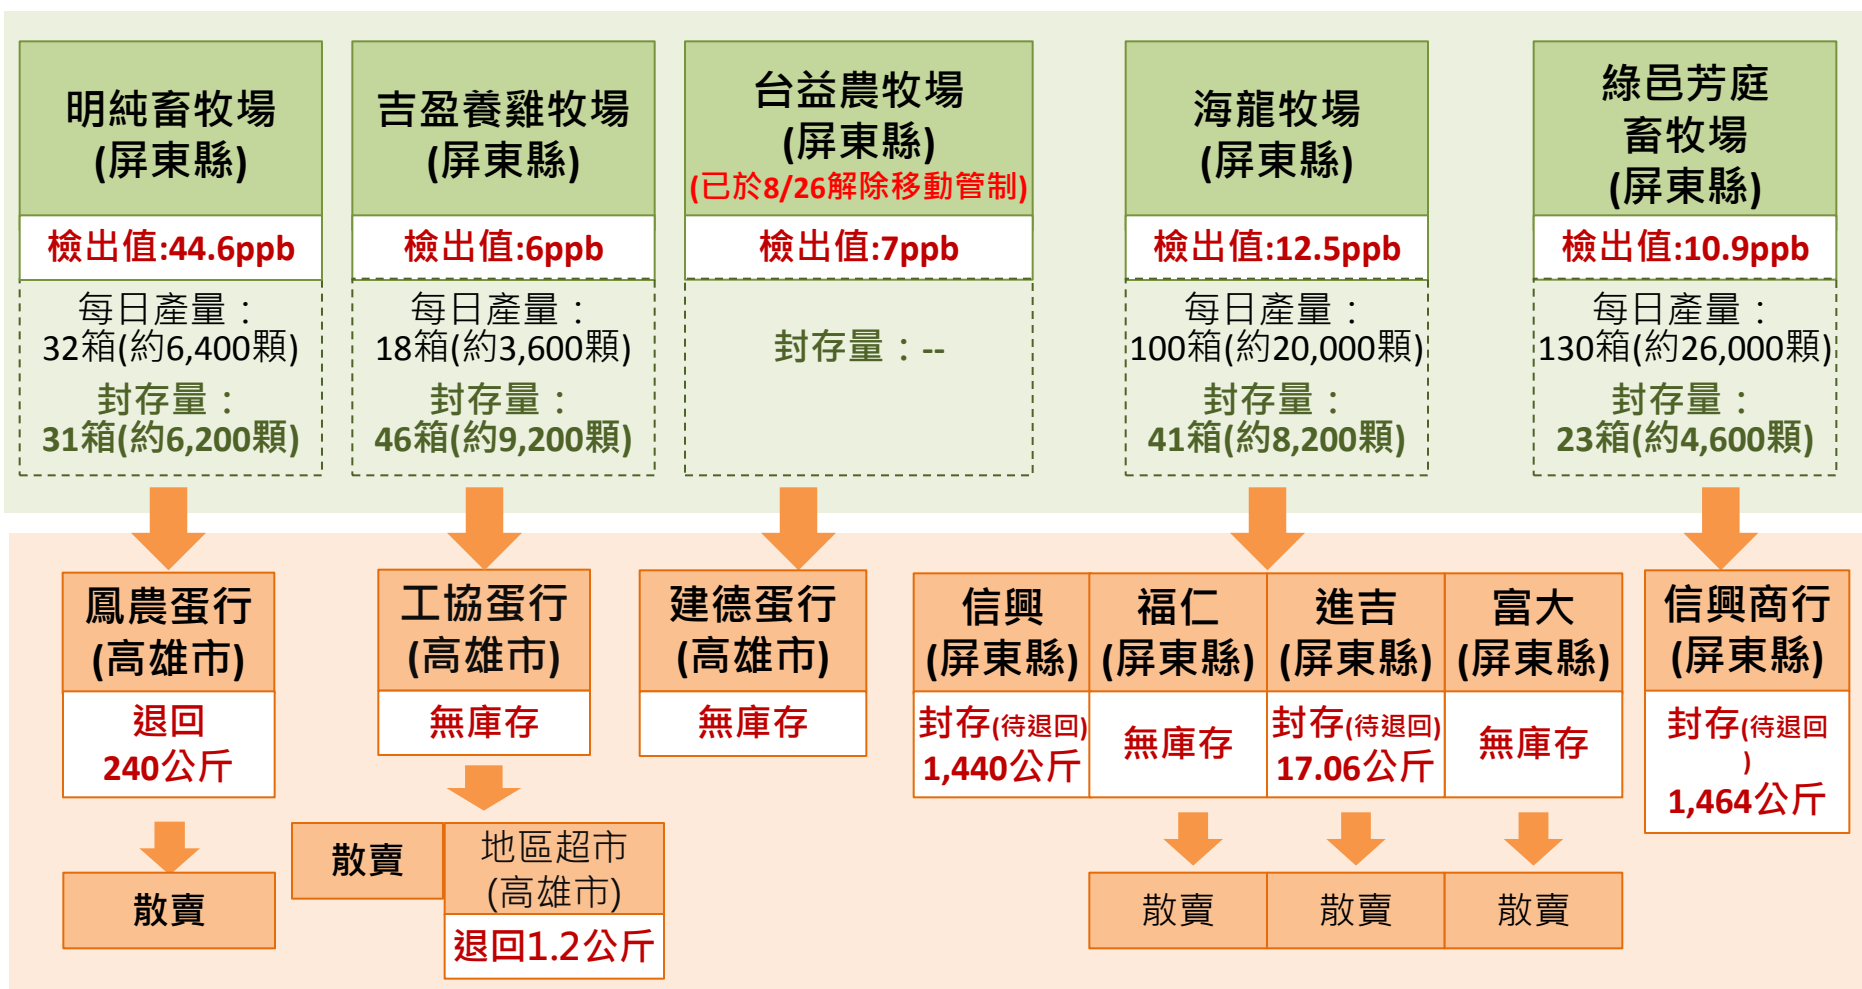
明純畜牧場
(屏東縣)
檢出值:44.6ppb
每日產量：
32箱(約6,400顆)
封存量：
31箱(約6,200顆)

吉盈養雞牧場
(屏東縣)
檢出值:6ppb
每日產量：
18箱(約3,600顆)
封存量：
46箱(約9,200顆)

台益農牧場
(屏東縣)
(已於8/26解除移動管制)
檢出值:7ppb
封存量：--

海龍牧場
(屏東縣)
檢出值:12.5ppb
每日產量：
100箱(約20,000顆)
封存量：
41箱(約8,200顆)

綠邑芳庭
畜牧場
(屏東縣)
檢出值:10.9ppb
每日產量：
130箱(約26,000顆)
封存量：
23箱(約4,600顆)

鳳農蛋行
(高雄市)
退回
240公斤
散賣

工協蛋行
(高雄市)
無庫存
散賣
地區超市
(高雄市)
退回1.2公斤

建德蛋行
(高雄市)
無庫存

信興
(屏東縣)
封存(待退回)
1,440公斤

福仁
(屏東縣)
無庫存
散賣

進吉
(屏東縣)
封存(待退回)
17.06公斤
散賣

富大
(屏東縣)
無庫存
散賣

信興商行
(屏東縣)
封存(待退回
)
1,464公斤